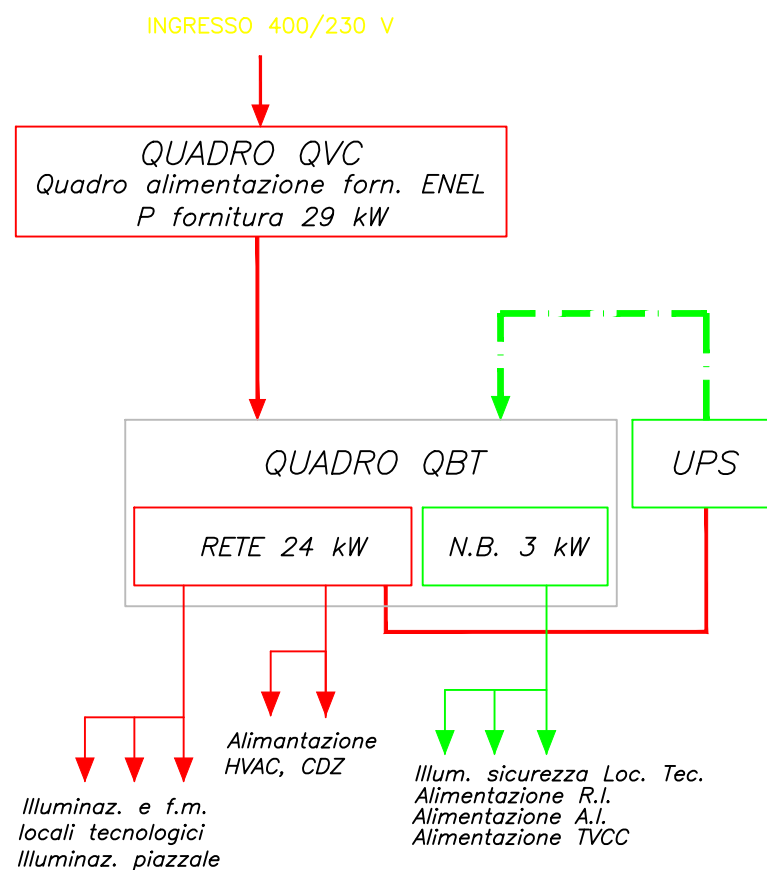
INGRESSO 400/230 V

QUADRO QVC
Quadro alimentazione forn. ENEL
P fornitura 29 kW

QUADRO QBT

UPS

RETE 24 kW

N.B. 3 kW

Alimantazione
HVAC, CDZ

Illum. sicurezza Loc. Tec.
Alimentazione R.I.
Alimentazione A.I.
Alimentazione TVCC

Illuminaz. e f.m.
locali tecnologici
Illuminaz. piazzale